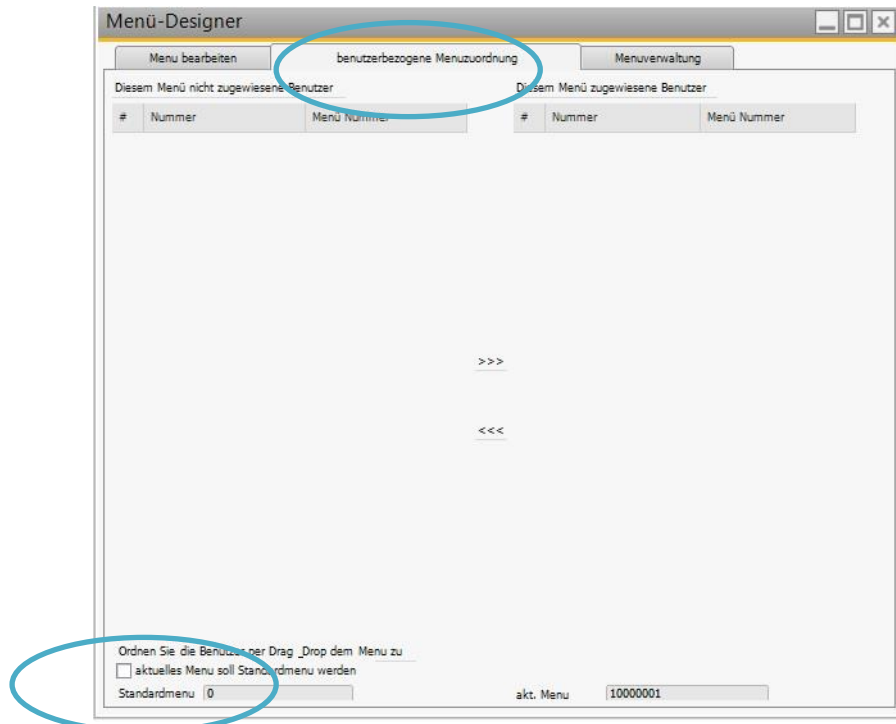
Menü-Designer

Menu bearbeiten | benutzerbezogene Menuzuordnung | Menuverwaltung

Diesem Menü nicht zugewiesene Benutzer

| # | Nummer | Menü Nummer |
|---|---|---|

Diesem Menü zugewiesene Benutzer

| # | Nummer | Menü Nummer |
|---|---|---|

>>>

<<<

Ordnen Sie die Benutzer per Drag _Drop dem Menu zu

aktuelles Menu soll Standardmenu werden

Standardmenu 0

akt. Menu 10000001